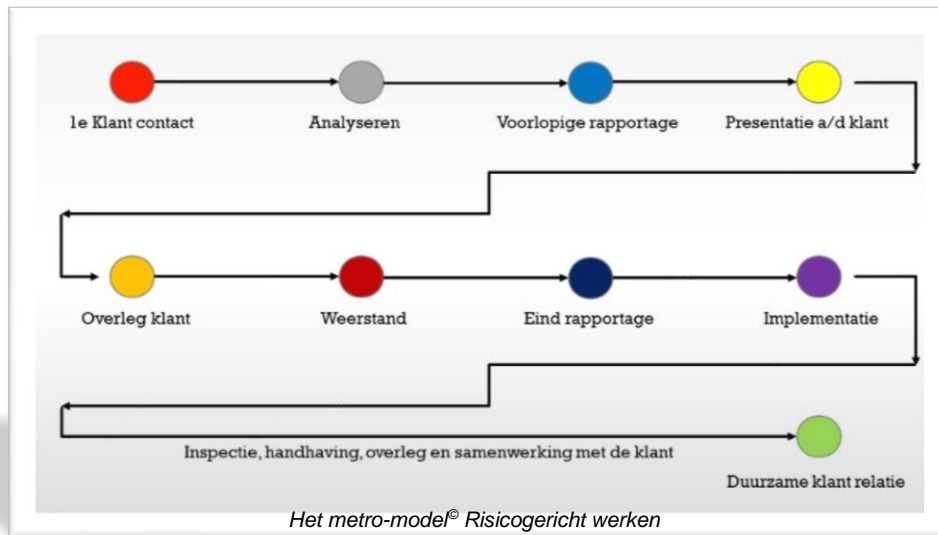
1e Klant contact

Analyseren

Voorlopige rapportage

Presentatie a/d klant

Overleg klant

Weerstand

Eind rapportage

Implementatie

Inspectie, handhaving, overleg en samenwerking met de klant

Duurzame klant relatie

Het metro-model$^{©}$ Risicogericht werken